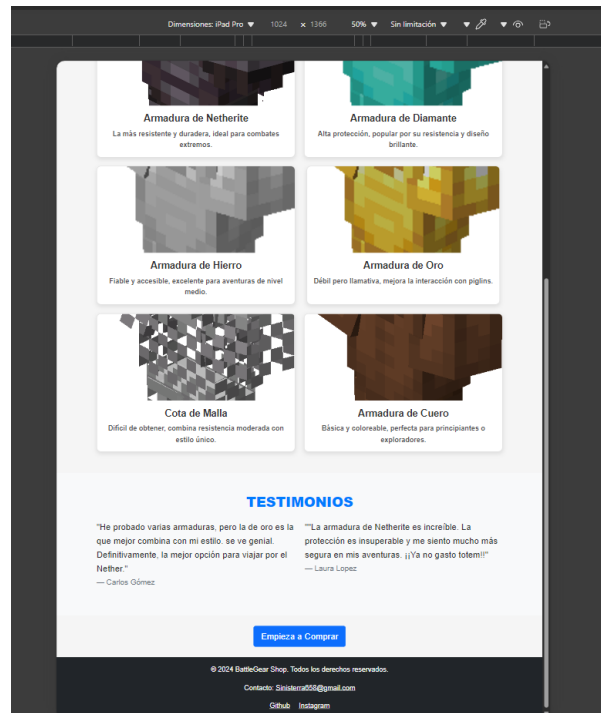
Dimensiones: iPad Pro 1024 × 1366 50% Sin limitación

Armadura de Netherite
La más resistente y duradera, ideal para combates extremos.

Armadura de Diamante
Alta protección, popular por su resistencia y diseño brillante.

Armadura de Hierro
Fiable y accesible, excelente para aventuras de nivel medio.

Armadura de Oro
Débil pero llamativa, mejora la interacción con piglins.

Cota de Malla
Difícil de obtener, combina resistencia moderada con estilo único.

Armadura de Cuero
Básica y coloreable, perfecta para principiantes o exploradores.

TESTIMONIOS

"He probado varias armaduras, pero la de oro es la que mejor combina con mi estilo. se ve genial. Definitivamente, la mejor opción para viajar por el Nether."
— Carlos Gómez

""La armadura de Netherite es increíble. La protección es insuperable y me siento mucho más segura en mis aventuras. ¡¡Ya no gasto totem!!"
— Laura Lopez

Empieza a Comprar

© 2024 BattleGear Shop. Todos los derechos reservados.

Contacto: Sinisterra058@gmail.com

Github Instagram